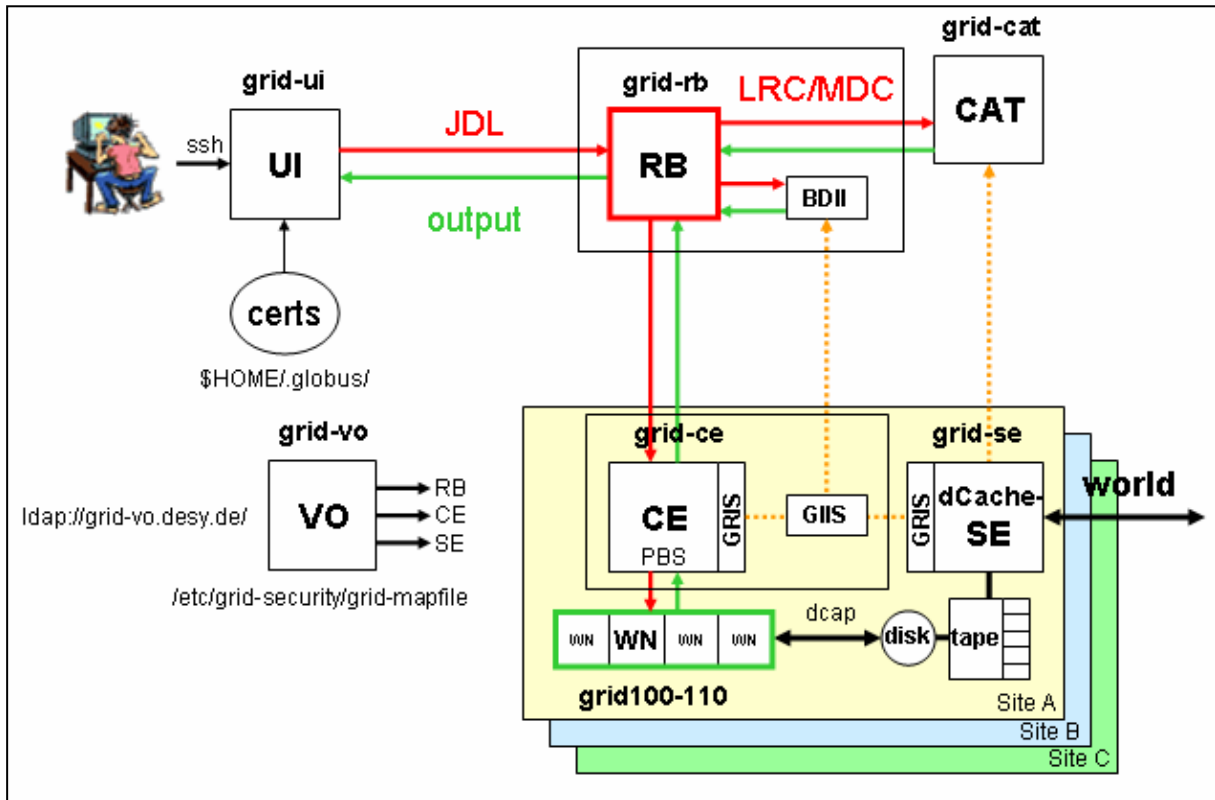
grid-ui

ssh

UI

certs

$HOME/.globus/

JDL

output

grid-rb

LRC/MDC

RB

BDII

grid-cat

CAT

grid-vo

VO

RB
CE
SE

ldap://grid-vo.desy.de/

/etc/grid-security/grid-mapfile

grid-ce

CE

PBS

GRIS

GIIS

grid-se

GRIS

dCache-SE

world

WN WN WN WN

dcap

disk

tape

grid100-110

Site A

Site B

Site C